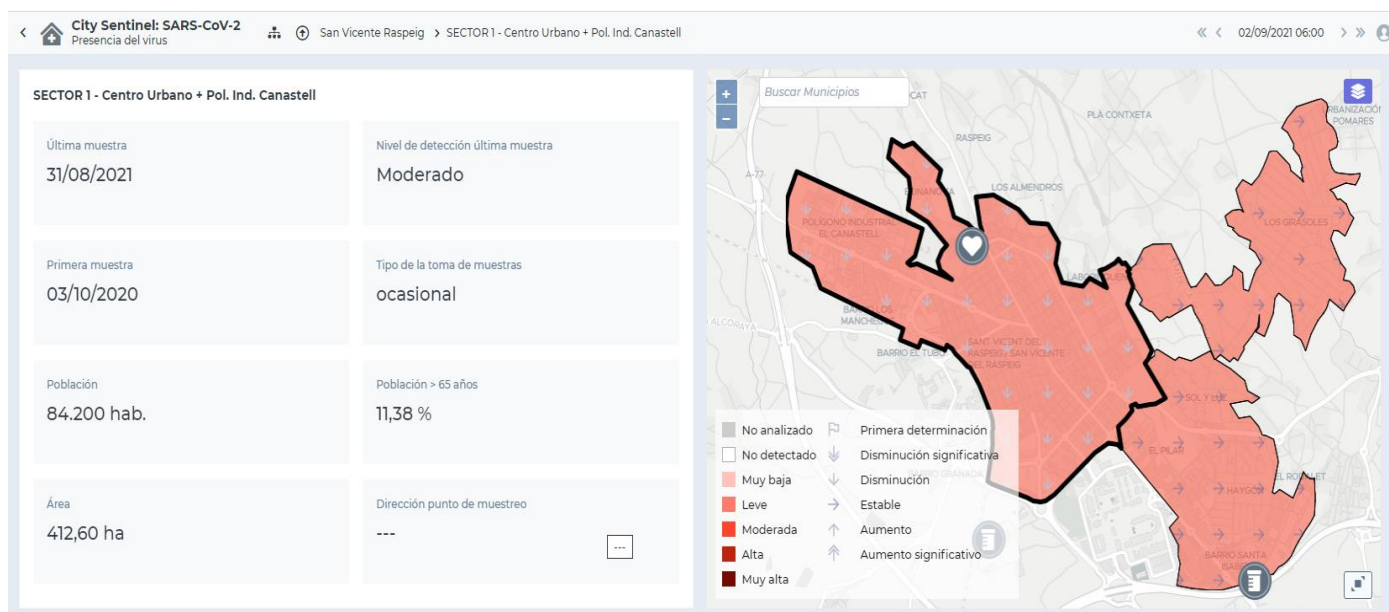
City Sentinel: SARS-CoV-2
Presencia del virus

San Vicente Raspeig > SECTOR 1 - Centro Urbano + Pol. Ind. Canastell

02/09/2021 06:00

SECTOR 1 - Centro Urbano + Pol. Ind. Canastell

Última muestra
31/08/2021

Nivel de detección última muestra
Moderado

Primera muestra
03/10/2020

Tipo de la toma de muestras
ocasional

Población
84.200 hab.

Población > 65 años
11,38 %

Área
412,60 ha

Dirección punto de muestreo
---

---

+
-
Buscar Municipios
PLÀ CONTXETA
URBANIZACIÓ POMARES
RASPEIG
A-77
LOS ALMENDROS
POLÍGONO INDUSTRIAL EL CANASTELL
LOS GIRASOLES
BARRIO LOS MANCHEGOS
BARRIO EL TUBO
SANT VICENT DEL RASPEIG / SAN VICENTE DEL RASPEIG
SOL Y LUZ
EL PILAR
HAYGON
EL ROTLLET
BARRIO SANTA ISABEL

No analizado
No detectado
Muy baja
Leve
Moderada
Alta
Muy alta
Primera determinación
Disminución significativa
Disminución
Estable
Aumento
Aumento significativo